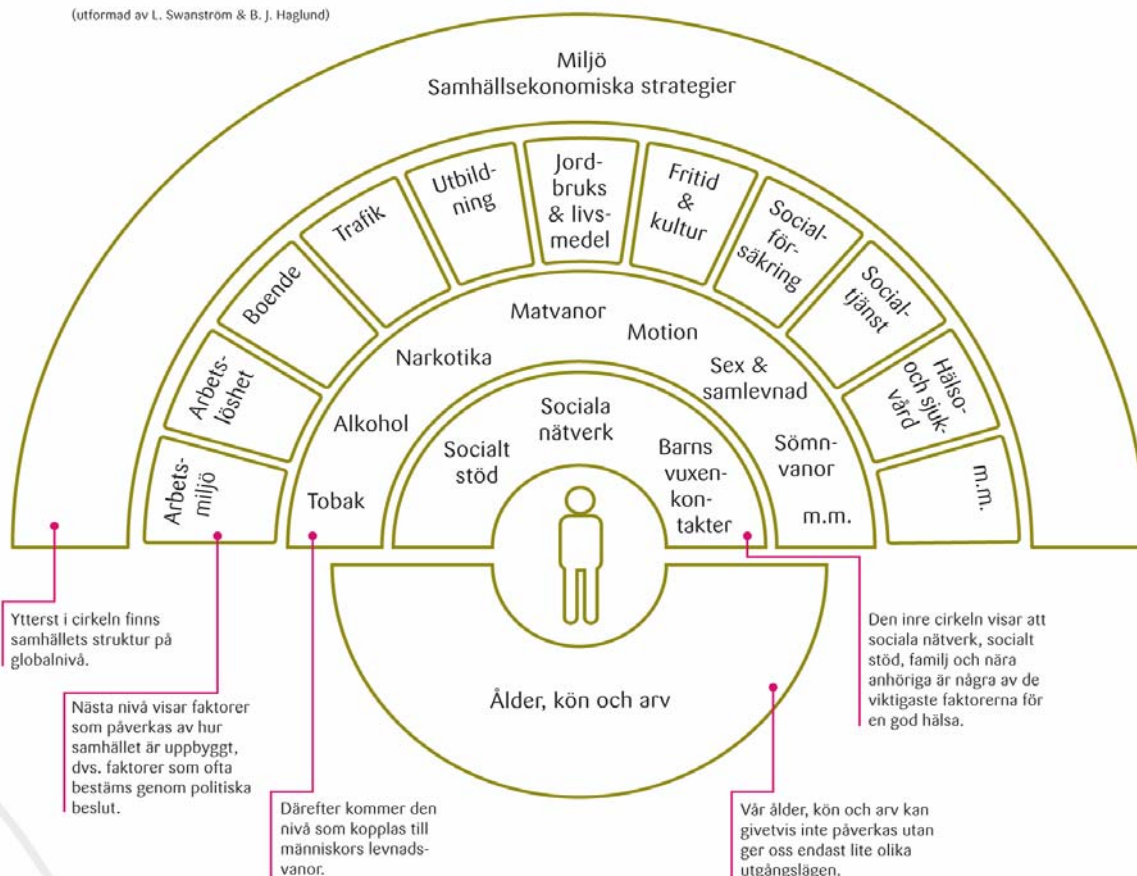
(utformad av L. Swanström & B. J. Haglund)

Miljö
Samhällsekonomiska strategier

Arbetsmiljö

Arbetslöshet

Boende

Trafik

Utbildning

Jordbruks & livsmedel

Fritid & kultur

Socialförsäkring

Socialtjänst

Hälso- och sjukvård

m.m.

Tobak

Alkohol

Narkotika

Matvanor

Motion

Sex & samlevnad

Sömnvanor

m.m.

Socialt stöd

Sociala nätverk

Barns vuxenkontakter

Ålder, kön och arv

Ytterst i cirkeln finns samhällets struktur på globalnivå.

Nästa nivå visar faktorer som påverkas av hur samhället är uppbyggt, dvs. faktorer som ofta bestäms genom politiska beslut.

Därefter kommer den nivå som kopplas till människors levnadsvanor.

Den inre cirkeln visar att sociala nätverk, socialt stöd, familj och nära anhöriga är några av de viktigaste faktorerna för en god hälsa.

Vår ålder, kön och arv kan givetvis inte påverkas utan ger oss endast lite olika utgångslägen.